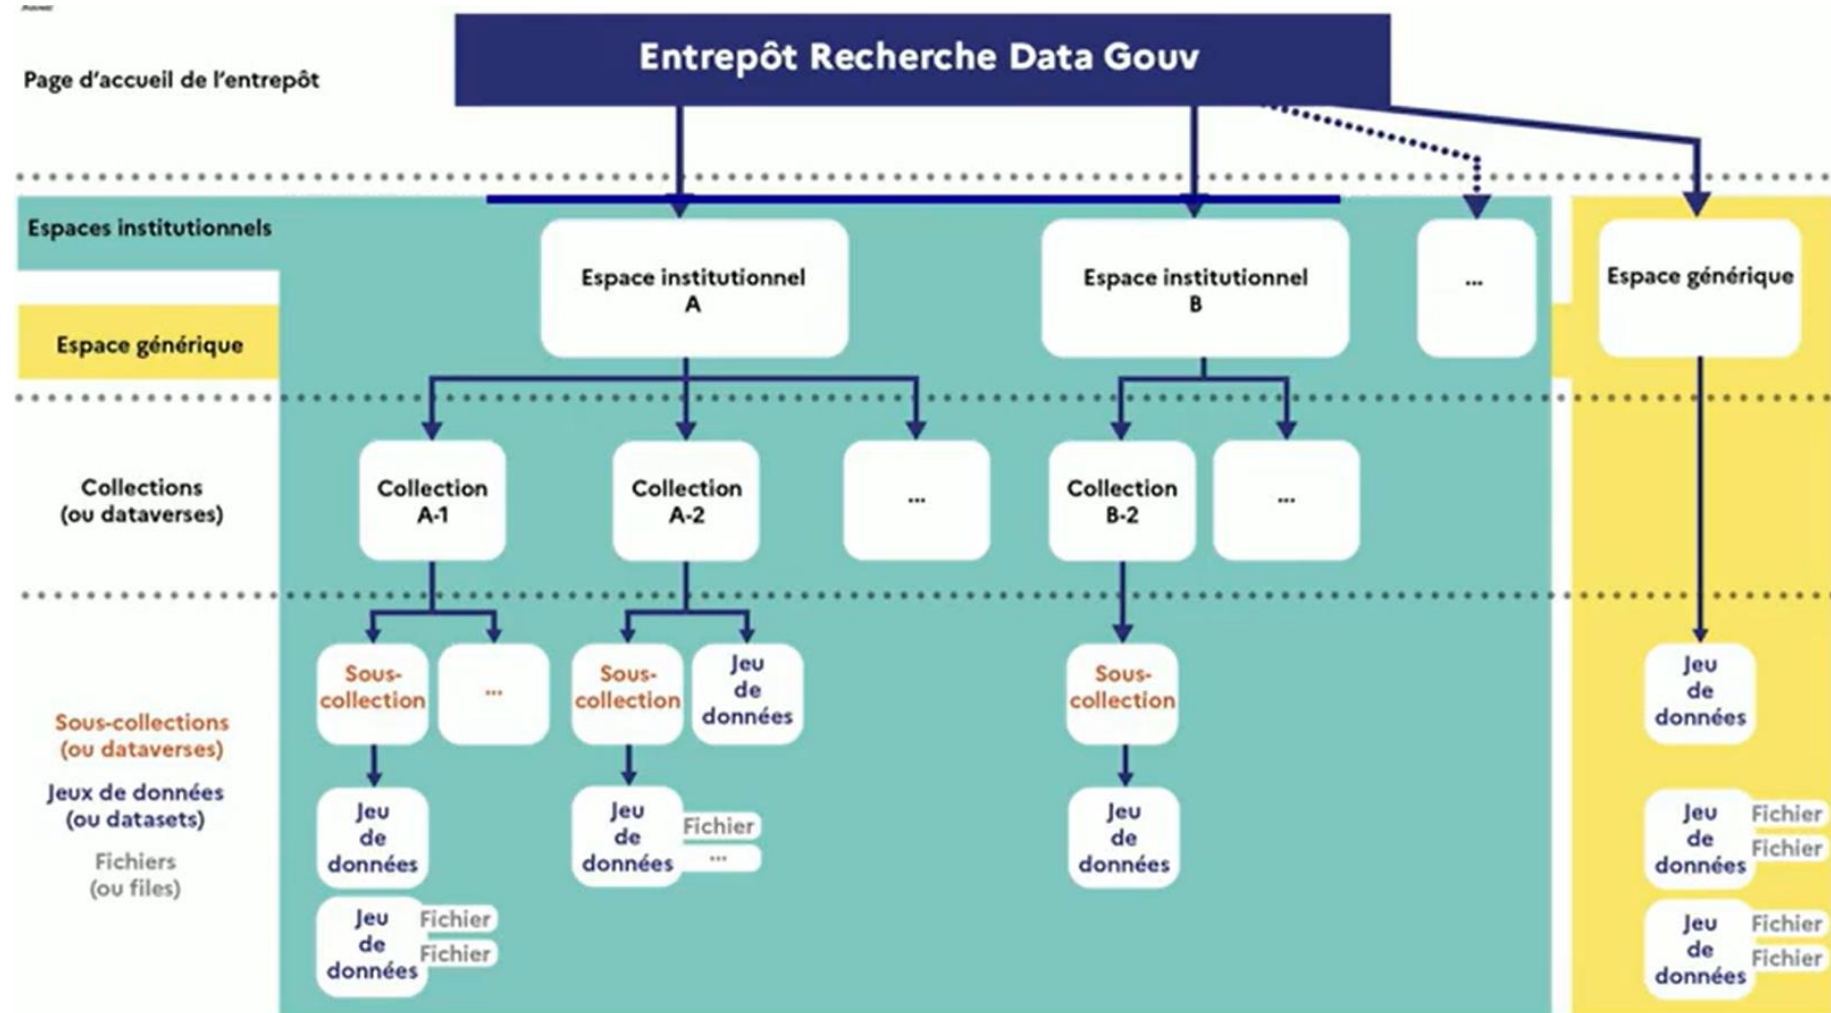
Page d'accueil de l'entrepôt

Entrepôt Recherche Data Gouv

Espaces institutionnels

Espace générique

Espace institutionnel A

Espace institutionnel B

...

Espace générique

Collections (ou dataverses)

Collection A-1

Collection A-2

...

Collection B-2

...

Sous-collections (ou dataverses)

Jeux de données (ou datasets)

Fichiers (ou files)

Sous-collection

...

Sous-collection

Jeu de données

Sous-collection

Jeu de données

Jeu de données

Jeu de données

Fichier

...

Jeu de données

Jeu de données

Fichier

Fichier

Jeu de données

Fichier

Fichier

Jeu de données

Fichier

Fichier